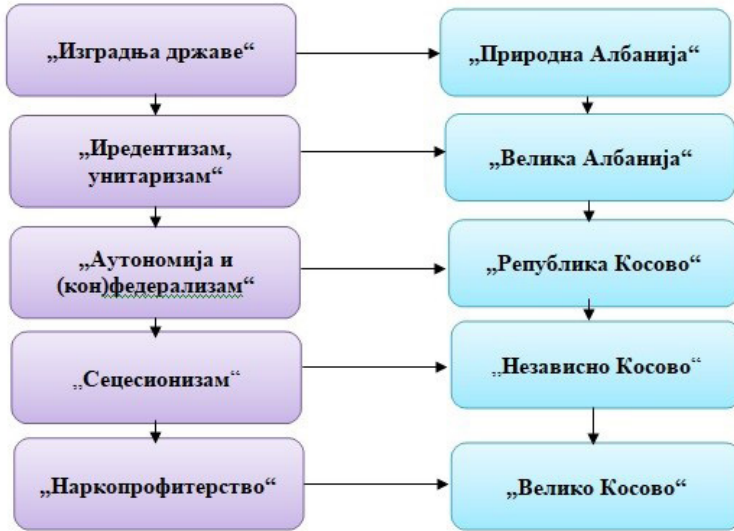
„Изградња државе“

„Природна Албанија“

„Иредентизам, унитаризам“

„Велика Албанија“

„Аутономија и (кон)федерализам“

„Република Косово“

„Сецесионизам“

„Независно Косово“

„Наркопрофитерство“

„Велико Косово“